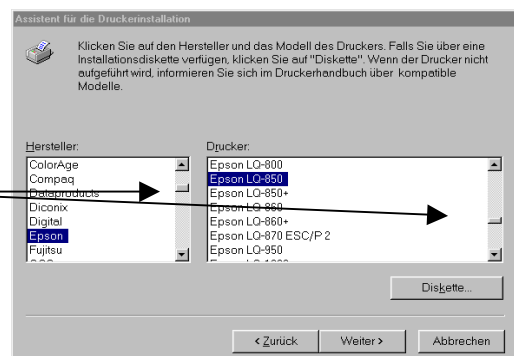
Assistent für die Druckerinstallation

Klicken Sie auf den Hersteller und das Modell des Druckers. Falls Sie über eine Installationsdiskette verfügen, klicken Sie auf "Diskette". Wenn der Drucker nicht aufgeführt wird, informieren Sie sich im Druckerhandbuch über kompatible Modelle.

Hersteller:
ColorAge
Compaq
Dataproducts
Diconix
Digital
Epson
Fujitsu
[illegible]

Drucker:
Epson LQ-800
Epson LQ-850
Epson LQ-850+
Epson LQ-860
Epson LQ-860+
Epson LQ-870 ESC/P 2
Epson LQ-950
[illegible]

Diskette...

< Zurück
Weiter >
Abbrechen